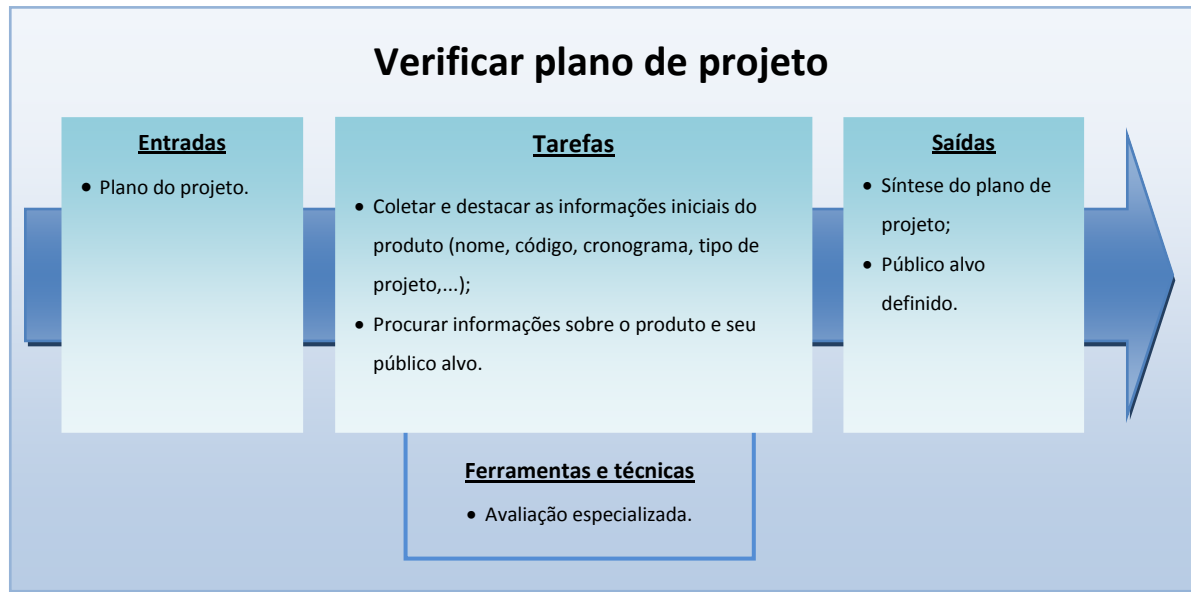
Verificar plano de projeto

Entradas

- Plano do projeto.

Tarefas

- Coletar e destacar as informações iniciais do produto (nome, código, cronograma, tipo de projeto,...);
- Procurar informações sobre o produto e seu público alvo.

Saídas

- Síntese do plano de projeto;
- Público alvo definido.

Ferramentas e técnicas

- Avaliação especializada.